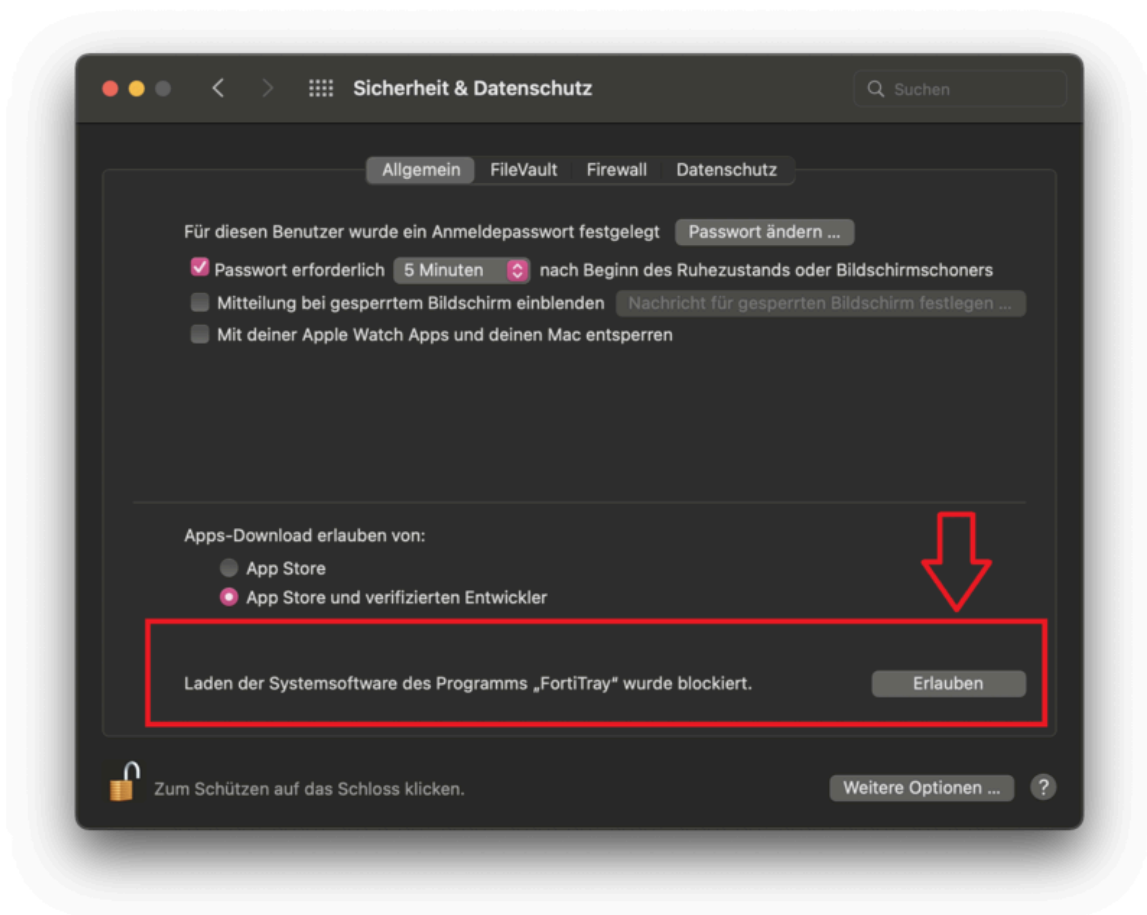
Sicherheit & Datenschutz

Suchen

Allgemein FileVault Firewall Datenschutz

Für diesen Benutzer wurde ein Anmeldepasswort festgelegt Passwort ändern ...

Passwort erforderlich 5 Minuten nach Beginn des Ruhezustands oder Bildschirmschoners

Mitteilung bei gesperrtem Bildschirm einblenden Nachricht für gesperrten Bildschirm festlegen ...

Mit deiner Apple Watch Apps und deinen Mac entsperren

Apps-Download erlauben von:

App Store

App Store und verifizierten Entwickler

Laden der Systemsoftware des Programms „FortiTray“ wurde blockiert. Erlauben

Zum Schützen auf das Schloss klicken.

Weitere Optionen ...

?